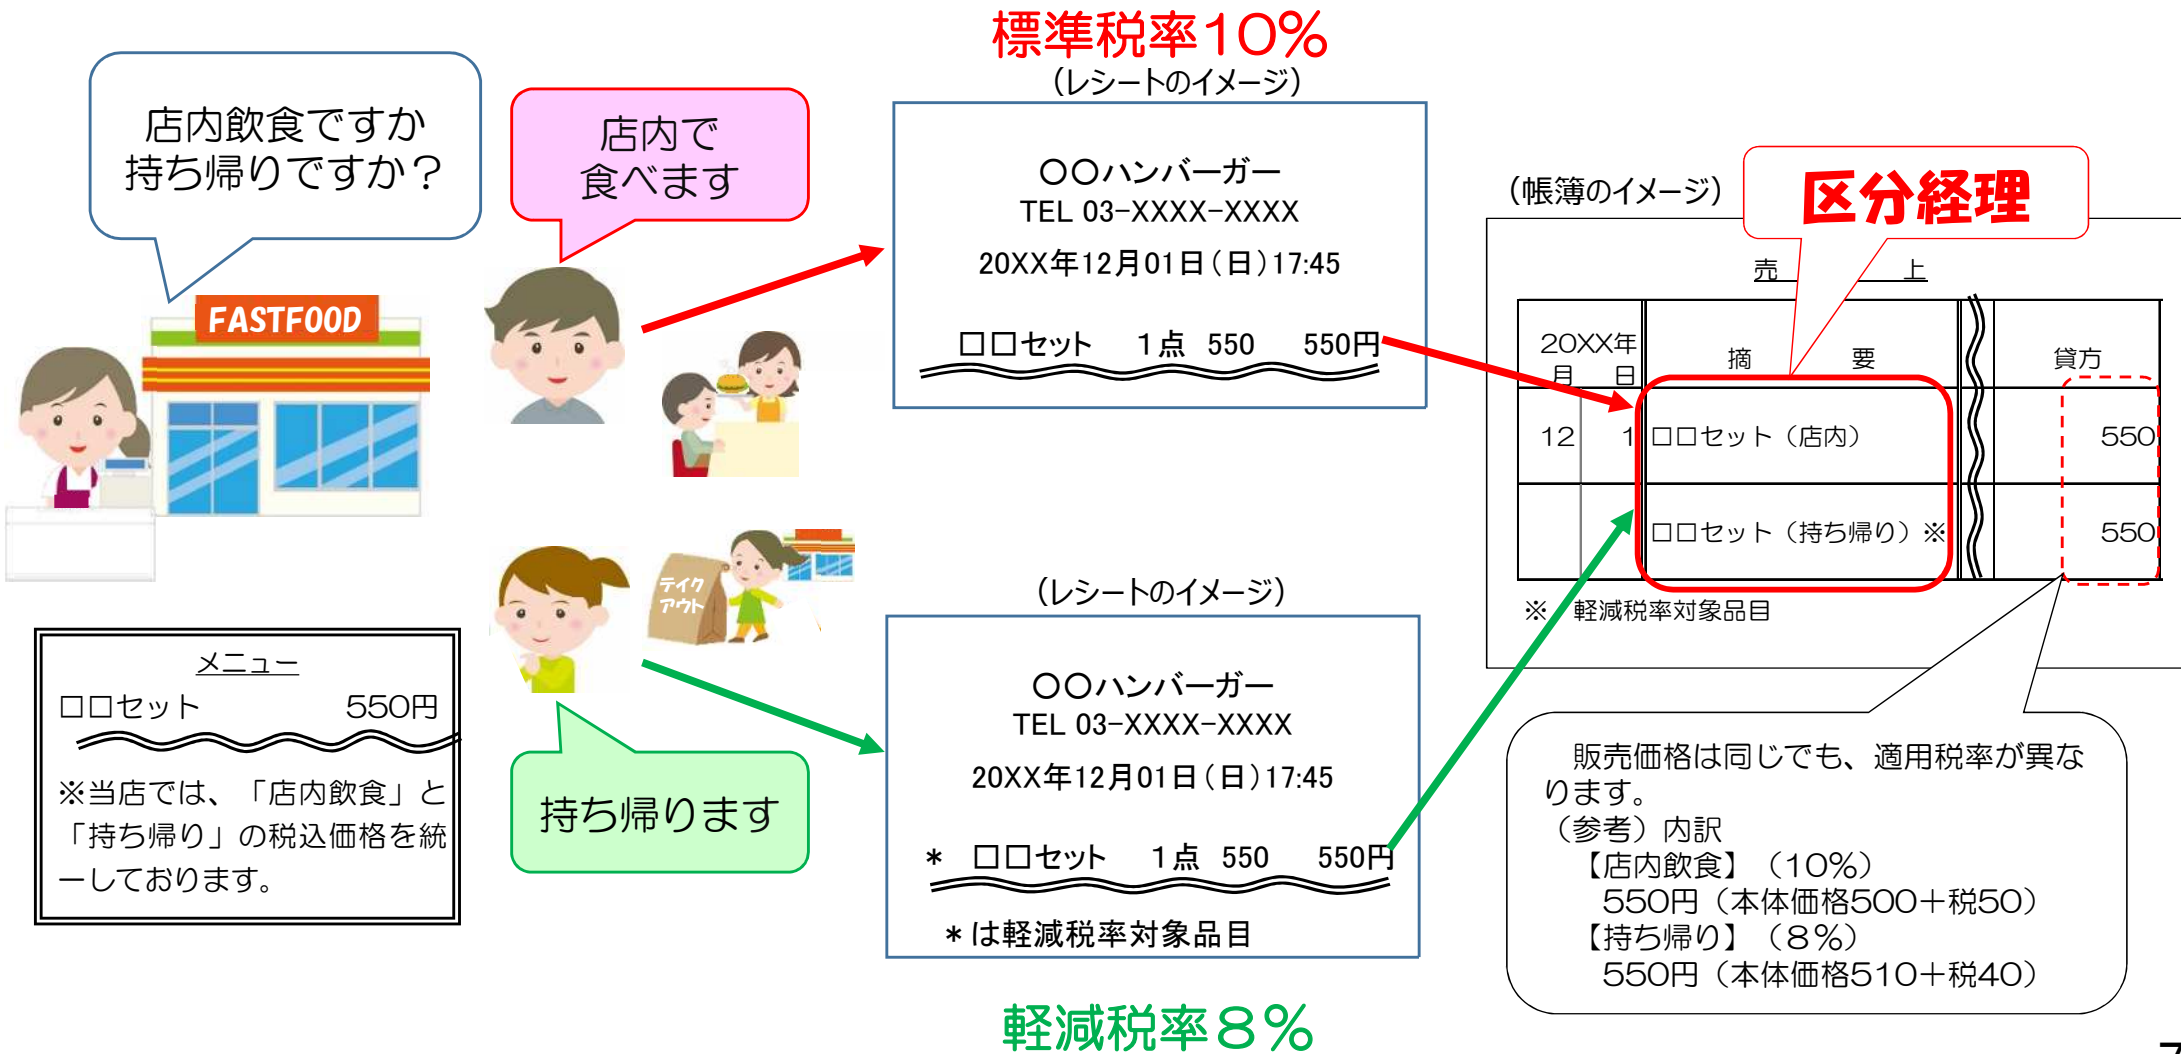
店内飲食ですか
持ち帰りですか？

FASTFOOD

店内で
食べます

持ち帰ります

メニュー
ロロセット 550円

※当店では、「店内飲食」と「持ち帰り」の税込価格を統一しております。

標準税率10%
（レシートのイメージ）

〇〇ハンバーガー
TEL 03-XXXX-XXXX
20XX年12月01日（日）17:45

ロロセット 1点 550 550円

テイクアウト

（レシートのイメージ）

〇〇ハンバーガー
TEL 03-XXXX-XXXX
20XX年12月01日（日）17:45

＊ ロロセット 1点 550 550円

＊は軽減税率対象品目

軽減税率8%

（帳簿のイメージ）

区分経理

売 上

| 20XX年 月 日 | 摘 要 | 貸方 |
|---|---|---|
| 12 1 | ロロセット（店内） | 550 |
| | ロロセット（持ち帰り）※ | 550 |

※ 軽減税率対象品目

販売価格は同じでも、適用税率が異なります。
（参考）内訳
【店内飲食】（10%）
550円（本体価格500＋税50）
【持ち帰り】（8%）
550円（本体価格510＋税40）